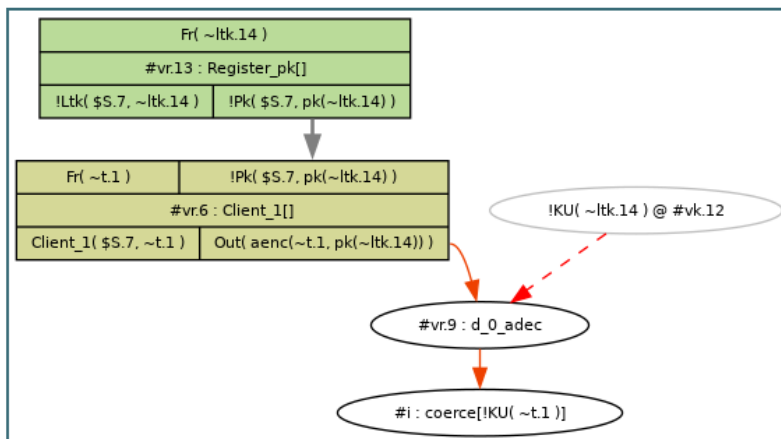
Fr( ~ltk.14 )

#vr.13 : Register_pk[]

!Ltk( $S.7, ~ltk.14 )

!Pk( $S.7, pk(~ltk.14) )

Fr( ~t.1 )

!Pk( $S.7, pk(~ltk.14) )

#vr.6 : Client_1[]

Client_1( $S.7, ~t.1 )

Out( aenc(~t.1, pk(~ltk.14)) )

!KU( ~ltk.14 ) @ #vk.12

#vr.9 : d_0_adec

#i : coerce[!KU( ~t.1 )]